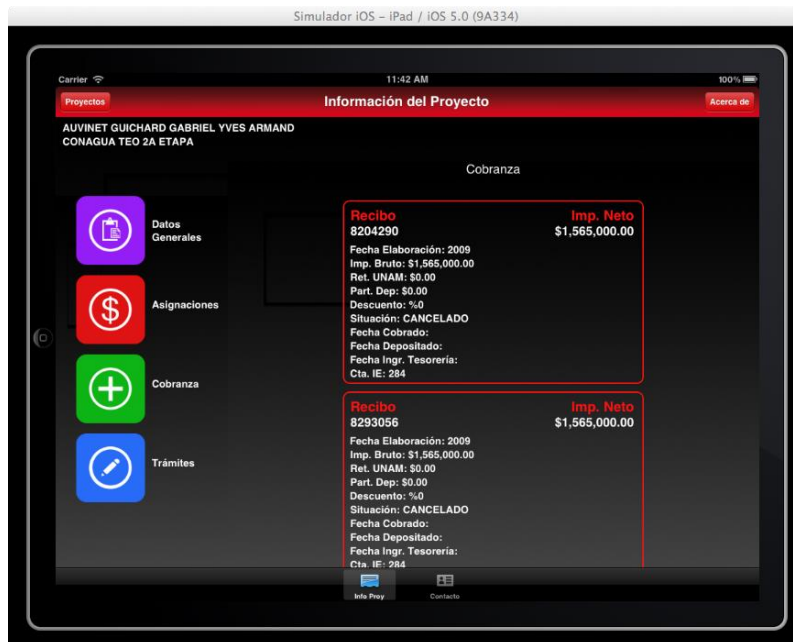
Simulador iOS – iPad / iOS 5.0 (9A334)

Carrier
11:42 AM
100%

Proyectos
Información del Proyecto
Acerca de

AUVINET GUICHARD GABRIEL YVES ARMAND
CONAGUA TEO 2A ETAPA

Cobranza

Datos Generales

Asignaciones

Cobranza

Trámites

Recibo
8204290
Imp. Neto
$1,565,000.00
Fecha Elaboración: 2009
Imp. Bruto: $1,565,000.00
Ret. UNAM: $0.00
Part. Dep: $0.00
Descuento: %0
Situación: CANCELADO
Fecha Cobrado:
Fecha Depositado:
Fecha Ingr. Tesorería:
Cta. IE: 284

Recibo
8293056
Imp. Neto
$1,565,000.00
Fecha Elaboración: 2009
Imp. Bruto: $1,565,000.00
Ret. UNAM: $0.00
Part. Dep: $0.00
Descuento: %0
Situación: CANCELADO
Fecha Cobrado:
Fecha Depositado:
Fecha Ingr. Tesorería:
Cta. IE: 284

Info Proy
Contacto